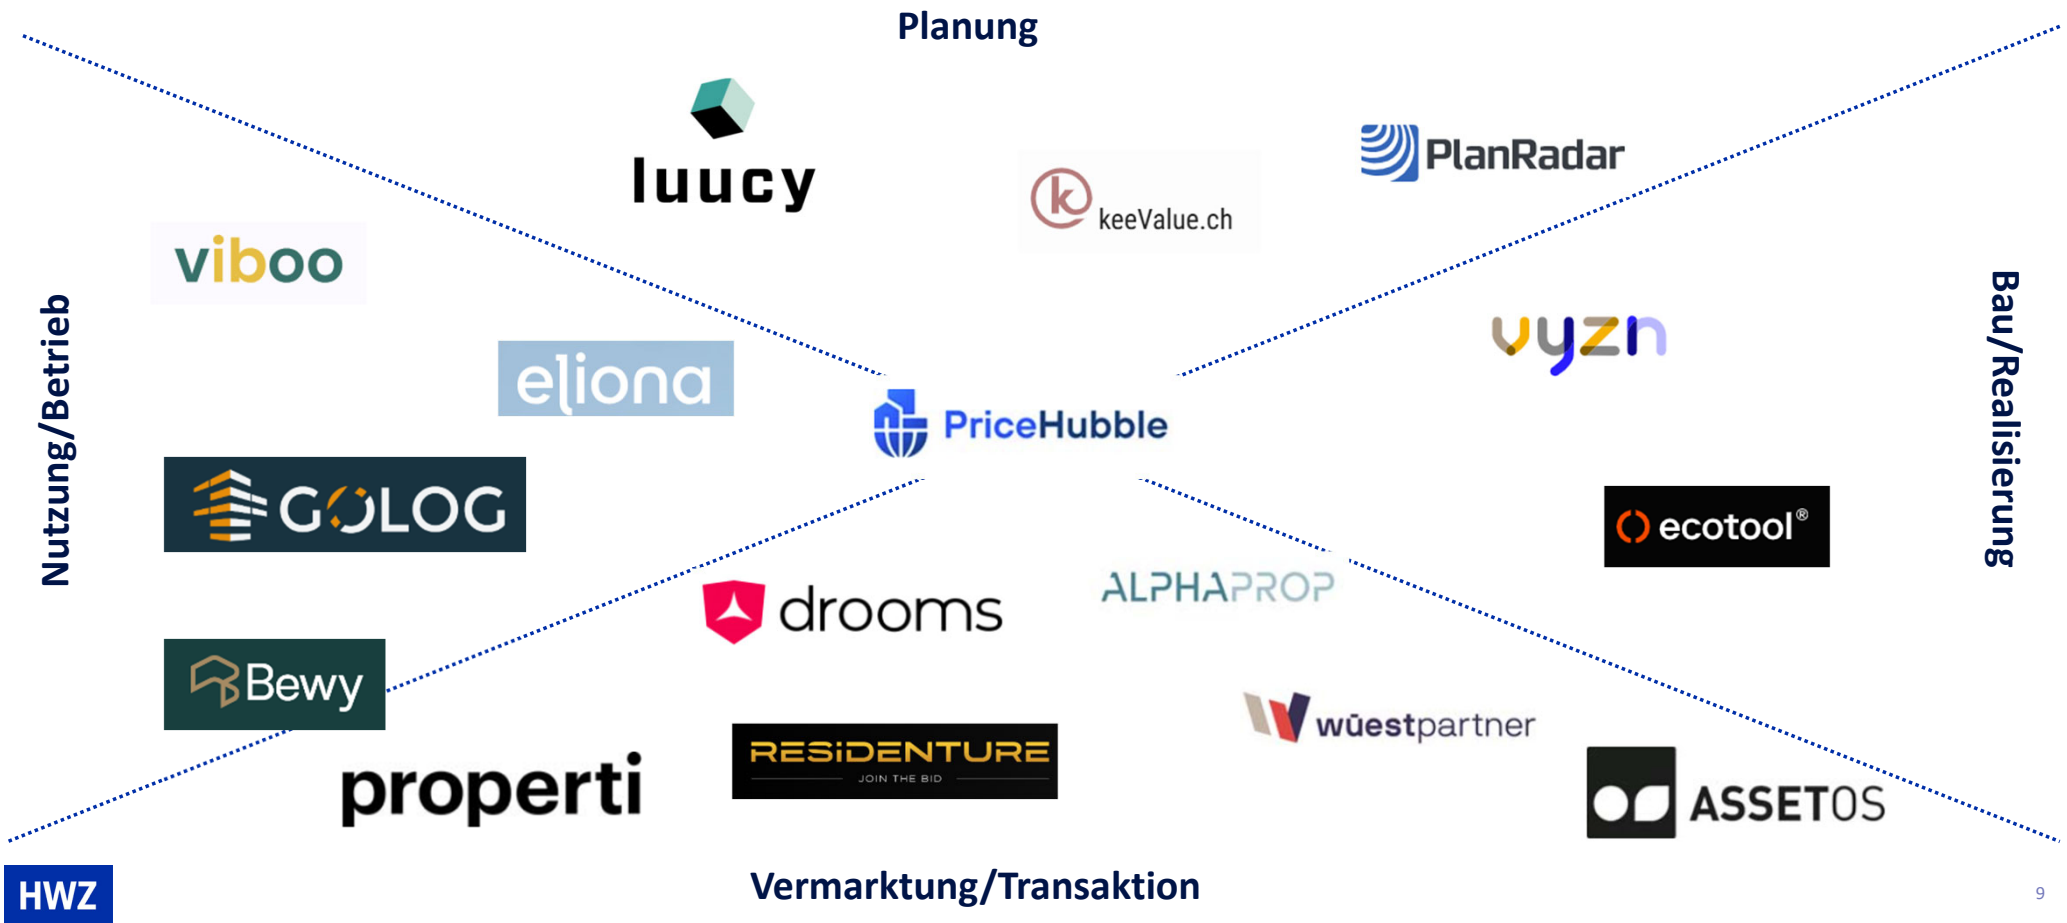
Planung

luucy

keeValue.ch

PlanRadar

viboo

Nutzung/Betrieb

eliona

PriceHubble

vyzn

Bau/Realisierung

GOLOG

ecotool®

drooms

ALPHAPROP

Bewy

wüestpartner

properti

RESIDENTURE
JOIN THE BID

ASSETOS

HWZ

Vermarktung/Transaktion

9